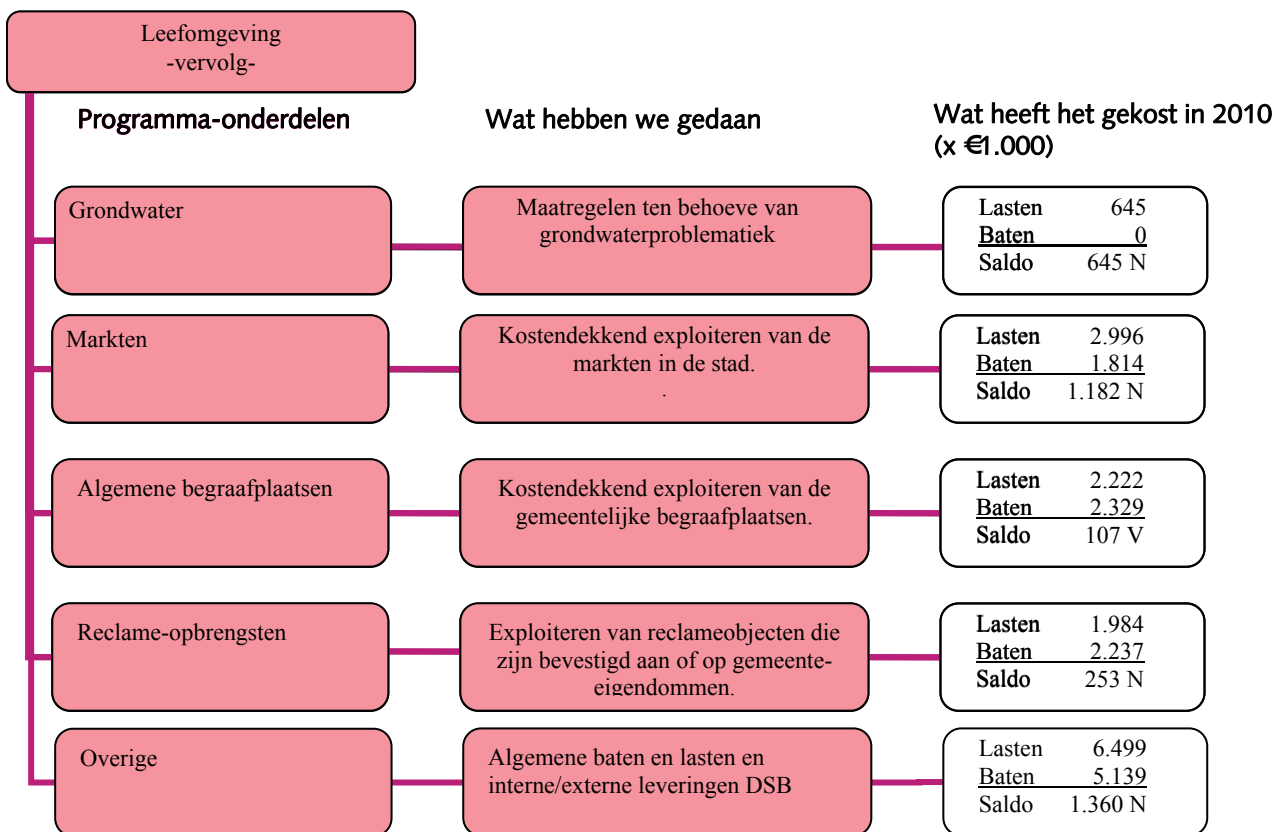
Leefomgeving
-vervolg-

Programma-onderdelen

Wat hebben we gedaan

Wat heeft het gekost in 2010 (x €1.000)

Grondwater

Maatregelen ten behoeve van grondwaterproblematiek

Lasten 645
Baten 0
Saldo 645 N

Markten

Kostendekkend exploiteren van de markten in de stad.

Lasten 2.996
Baten 1.814
Saldo 1.182 N

Algemene begraafplaatsen

Kostendekkend exploiteren van de gemeentelijke begraafplaatsen.

Lasten 2.222
Baten 2.329
Saldo 107 V

Reclame-opbrengsten

Exploiteren van reclameobjecten die zijn bevestigd aan of op gemeente-eigendommen.

Lasten 1.984
Baten 2.237
Saldo 253 N

Overige

Algemene baten en lasten en interne/externe leveringen DSB

Lasten 6.499
Baten 5.139
Saldo 1.360 N